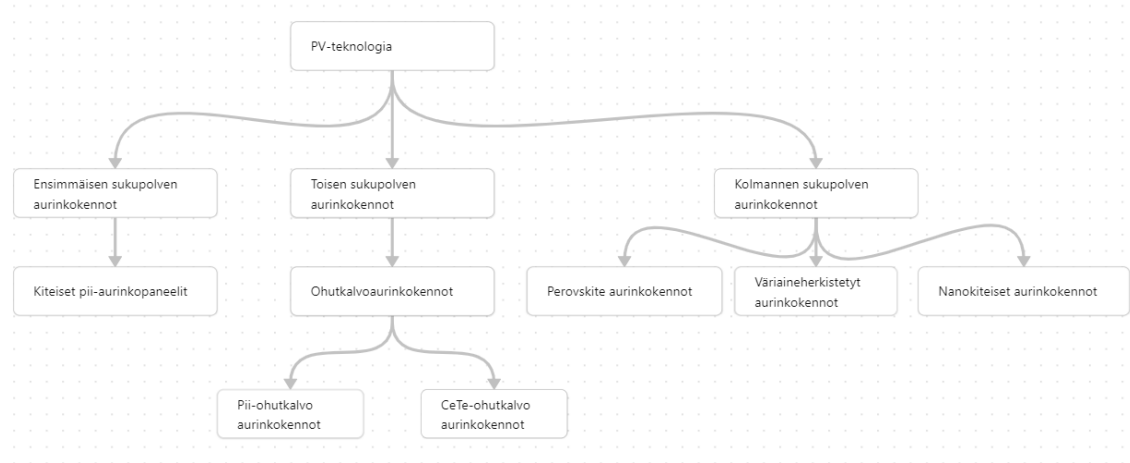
PV-teknologia

Ensimmäisen sukupolven aurinkokennot

Toisen sukupolven aurinkokennot

Kolmannen sukupolven aurinkokennot

Kiteiset pii-aurinkopaneelit

Ohutkalvoaurinkokennot

Perovskite aurinkokennot

Väriaineherkistetyt aurinkokennot

Nanokiteiset aurinkokennot

Pii-ohutkalvo aurinkokennot

CeTe-ohutkalvo aurinkokennot